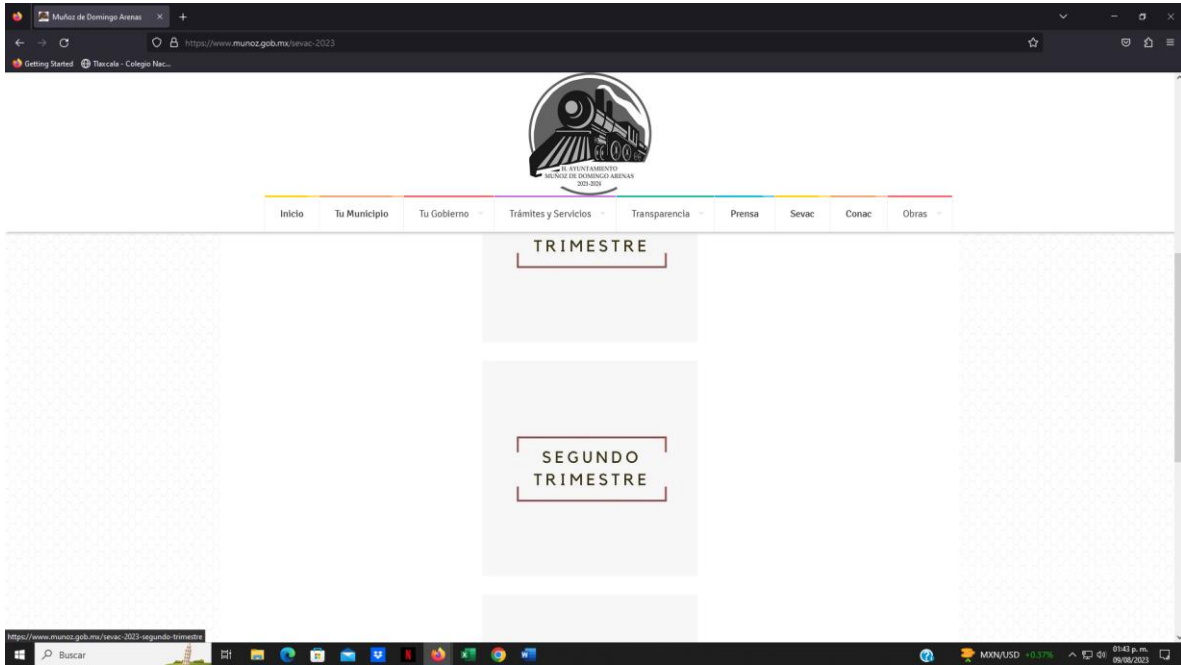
Muñoz de Domingo Arenas

https://www.munoz.gob.mx/sevac-2023

Getting Started   Tlaxcala - Colegio Nac...

H. AYUNTAMIENTO
MUÑOZ DE DOMINGO ARENAS
2021-2024

Inicio   Tu Municipio   Tu Gobierno   Trámites y Servicios   Transparencia   Prensa   Sevac   Conac   Obras

TRIMESTRE

SEGUNDO
TRIMESTRE

https://www.munoz.gob.mx/sevac-2023-segundo-trimestre

Buscar

MXN/USD +0.37%

01:43 p. m.
09/08/2023